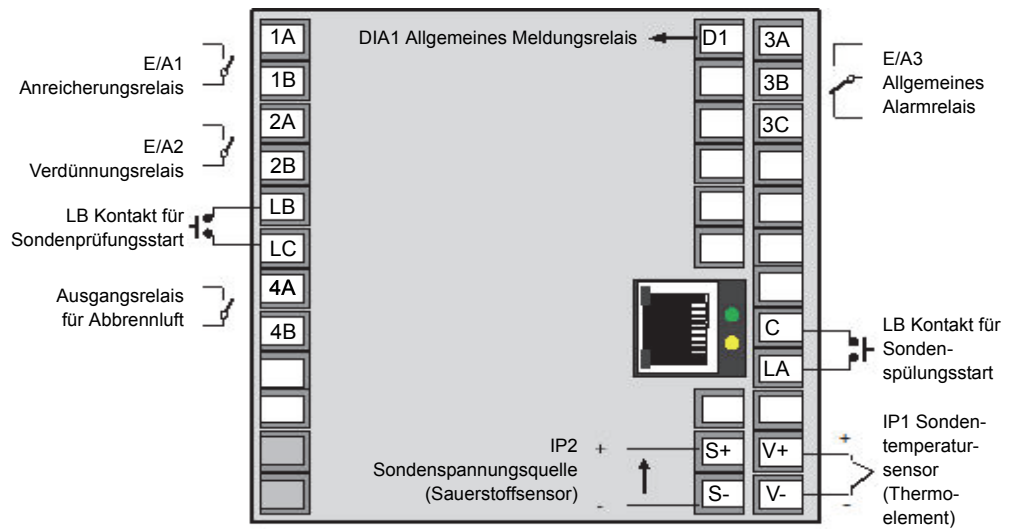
1A
1B
2A
2B
LB
LC
4A
4B

E/A1 Anreicherungsrelais

E/A2 Verdünnungsrelais

LB Kontakt für Sondenprüfungsstart

Ausgangsrelais für Abbrennluft

DIA1 Allgemeines Meldungsrelais

D1

3A
3B
3C

E/A3 Allgemeines Alarmrelais

C
LA

LB Kontakt für Sondenspülungsstart

IP2 Sondenspannungsquelle (Sauerstoffsensor)

+
-

S+
S-
V+
V-

+
-

IP1 Sondentemperatursensor (Thermoelement)